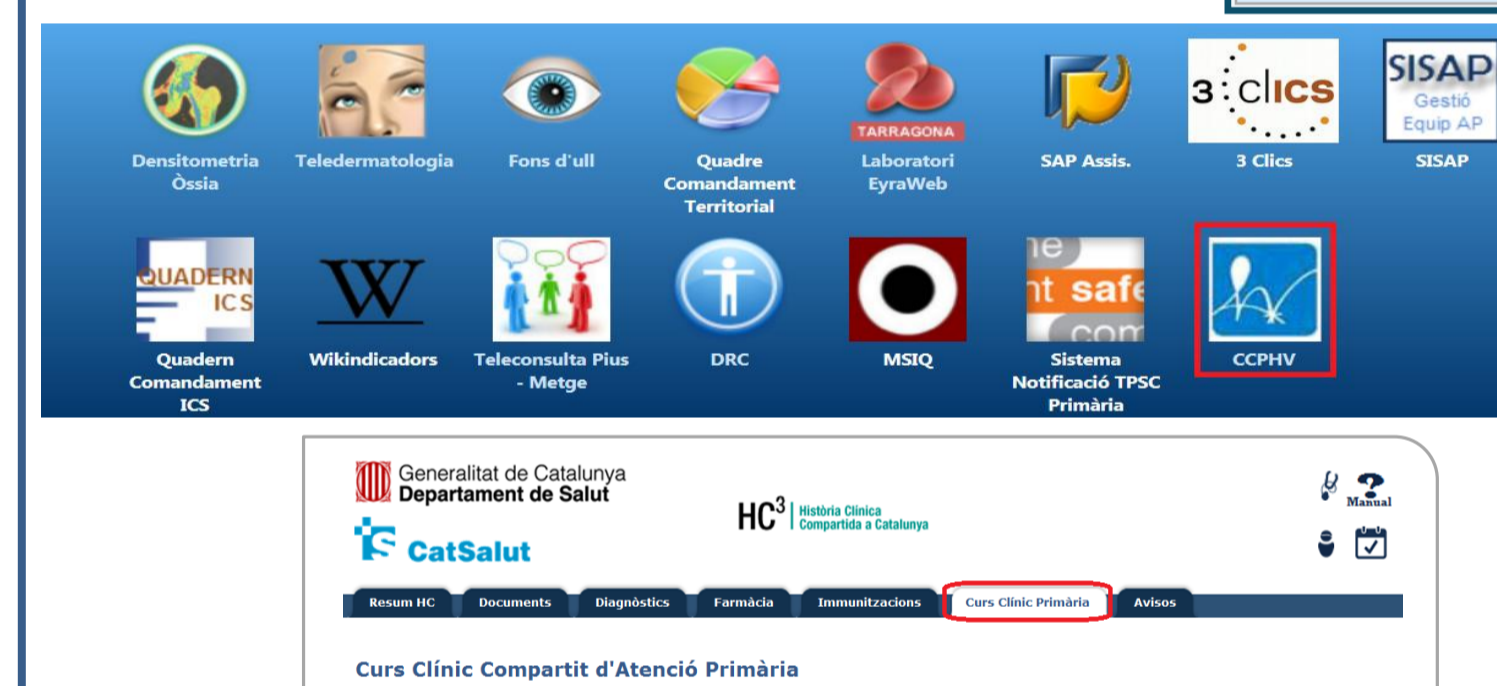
TARRAGONA

3 : clICS

SISAP
Gestió
Equip AP

Densitometria Òssia

Teledermatologia

Fons d'ull

Quadre Comandament Territorial

Laboratori EyraWeb

SAP Assis.

3 Clics

SISAP

QUADERN
ICS

W

ne
nt safe
com

Quadern Comandament ICS

Wikindicadors

Teleconsulta Pius - Metge

DRC

MSIQ

Sistema Notificació TPSC Primària

CCPHV

Generalitat de Catalunya
Departament de Salut

CatSalut

$HC^3$ | Història Clínica Compartida a Catalunya

Manual

Resum HC | Documents | Diagnòstics | Farmàcia | Immunitzacions | Curs Clínic Primària | Avisos

Curs Clínic Compartit d'Atenció Primària